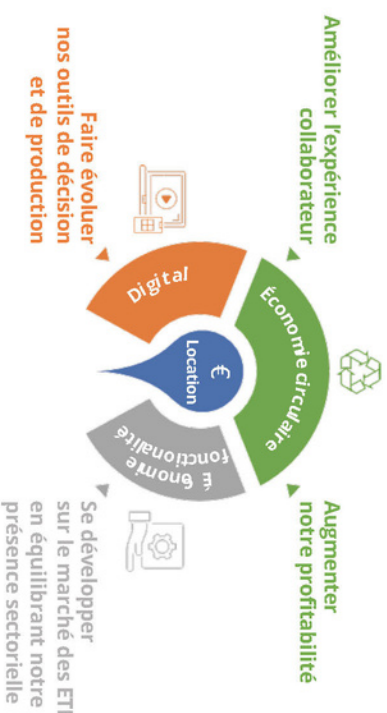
Améliorer l'expérience collaborateur

Faire évoluer nos outils de décision et de production

Digital

Économie circulaire

€ Location

Économie fonctionnalité

Augmenter notre profitabilité

Se développer sur le marché des ETI en équilibrant notre présence sectorielle